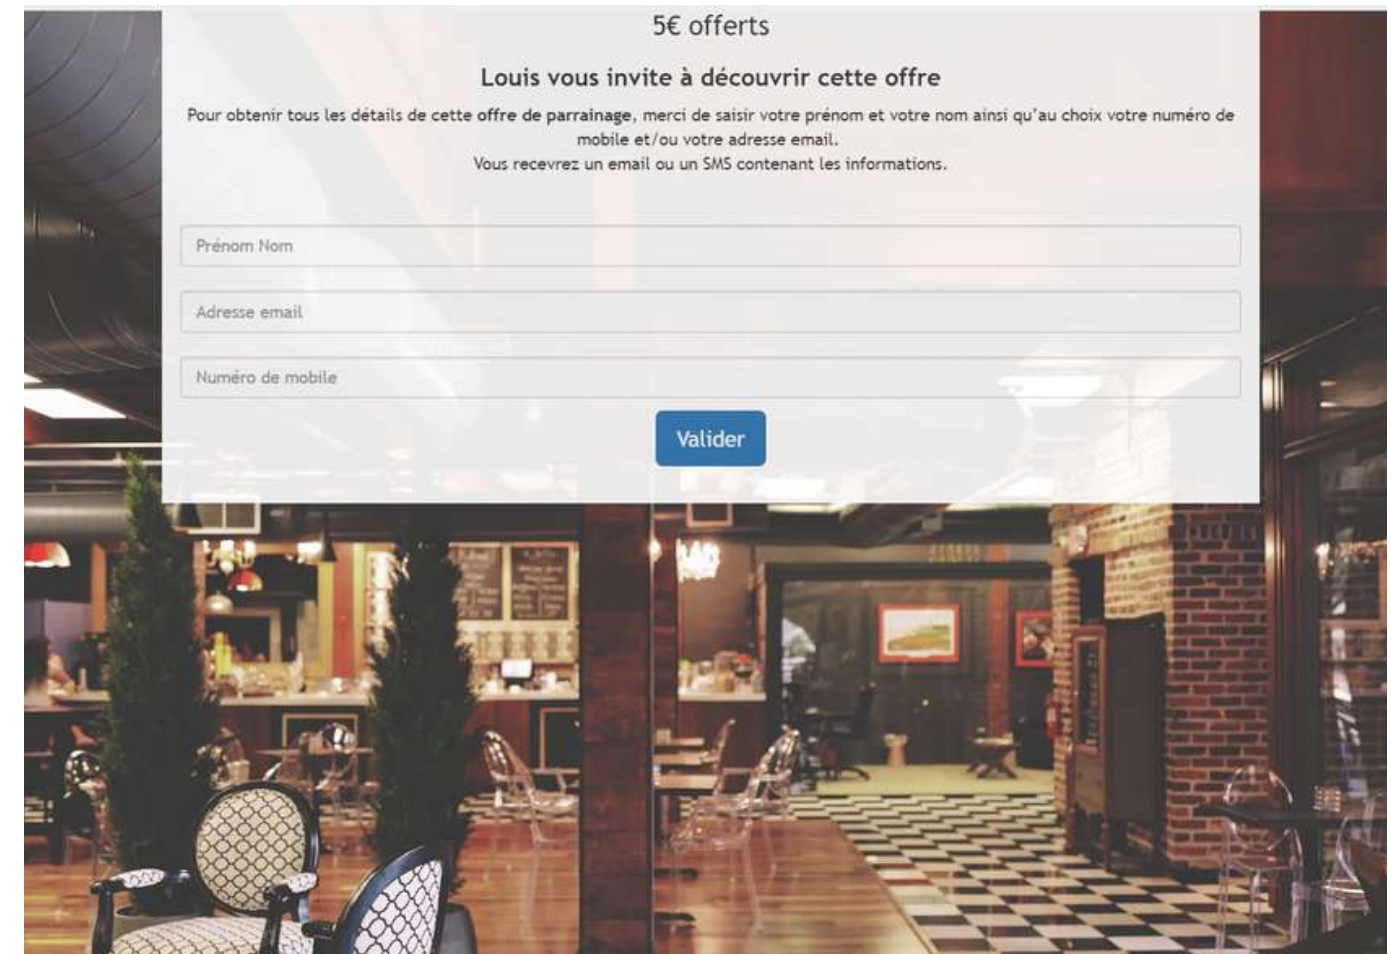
5€ offerts

Louis vous invite à découvrir cette offre

Pour obtenir tous les détails de cette offre de parrainage, merci de saisir votre prénom et votre nom ainsi qu'au choix votre numéro de mobile et/ou votre adresse email.
Vous recevrez un email ou un SMS contenant les informations.

Prénom Nom

Adresse email

Numéro de mobile

Valider